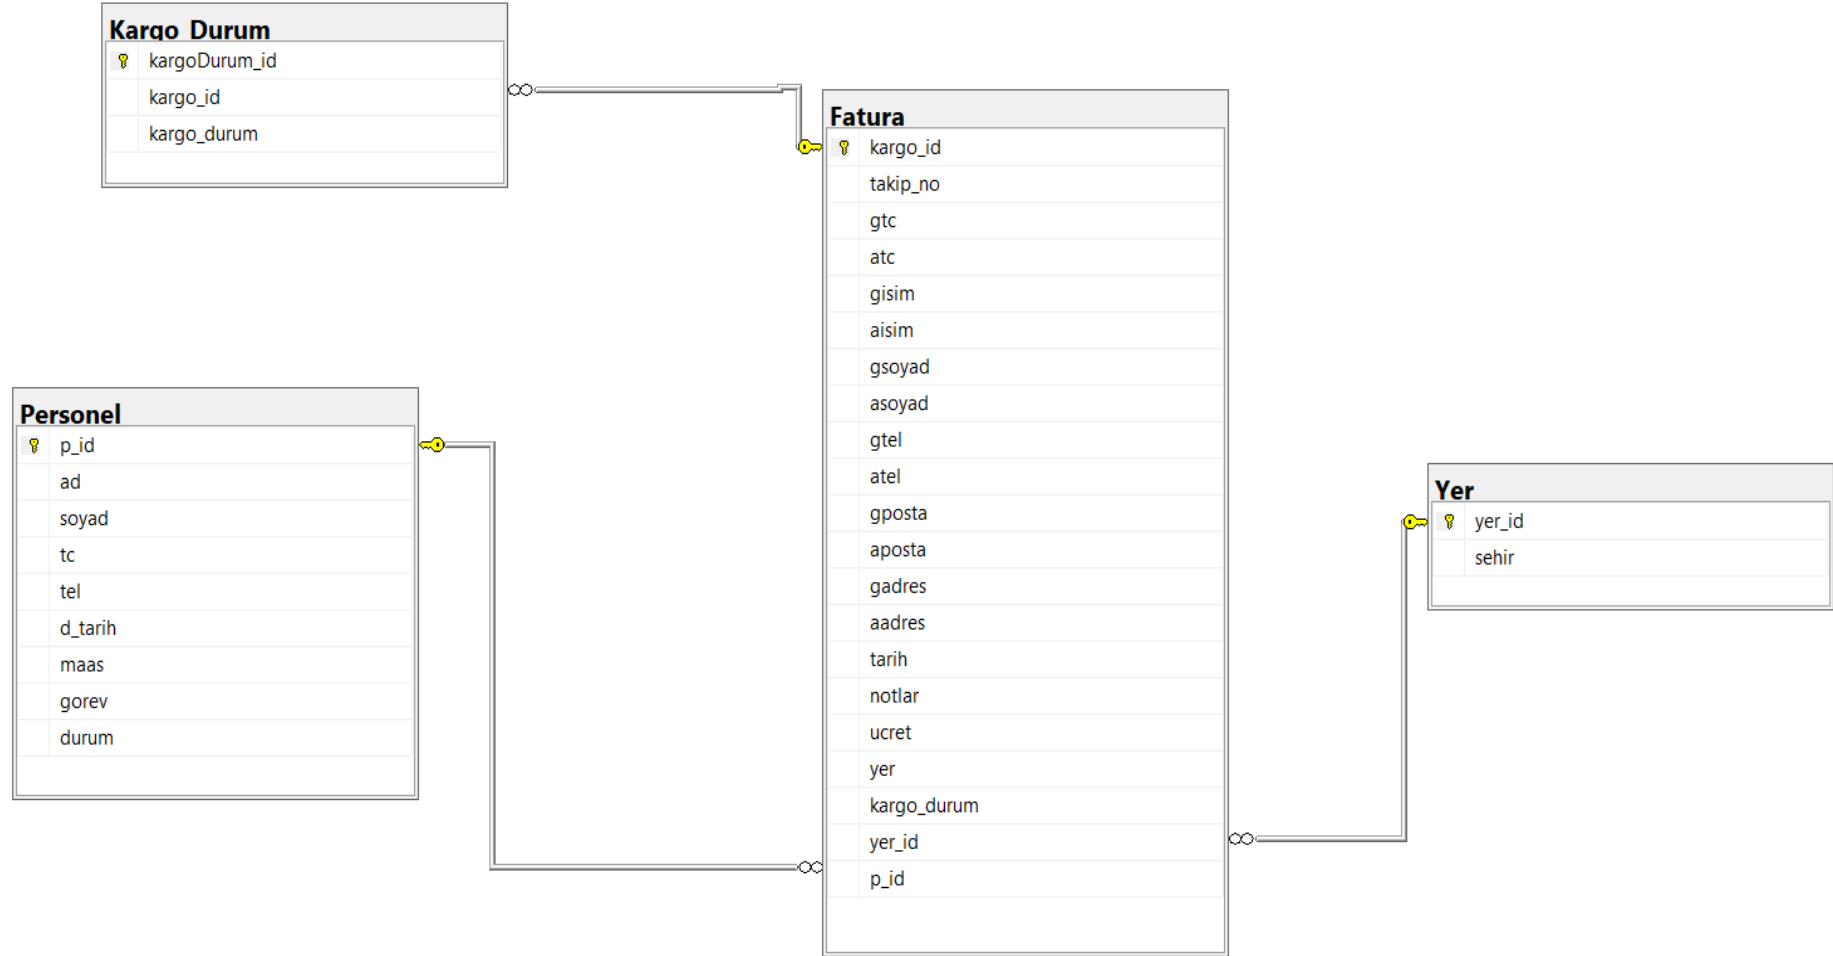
Kargo_Durum

kargoDurum_id

kargo_id

kargo_durum

Fatura

kargo_id

takip_no

gtc

atc

gisim

aisim

gsoyad

asoyad

gtel

atel

gposta

aposta

gadres

aadres

tarih

notlar

ucret

yer

kargo_durum

yer_id

p_id

Personel

p_id

ad

soyad

tc

tel

d_tarih

maas

gorev

durum

Yer

yer_id

sehir